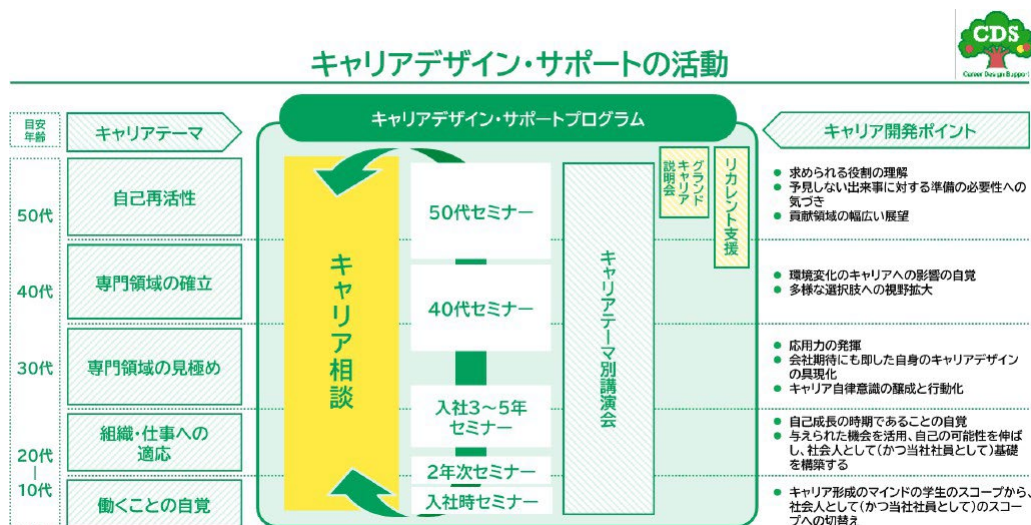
キャリアデザイン・サポートの活動

CDS
Career Design Support

目安年齢

キャリアテーマ

キャリアデザイン・サポートプログラム

キャリア開発ポイント

50代

自己再活性

40代

専門領域の確立

30代

専門領域の見極め

20代
|
10代

組織・仕事への適応

働くことの自覚

キャリア相談

50代セミナー

40代セミナー

入社3～5年セミナー

2年次セミナー

入社時セミナー

キャリアテーマ別講演会

グランドキャリア説明会

リカレント支援

● 求められる役割の理解
● 予見しない出来事に対する準備の必要性への気づき
● 貢献領域の幅広い展望

● 環境変化のキャリアへの影響の自覚
● 多様な選択肢への視野拡大

● 応用力の発揮
● 会社期待にも即した自身のキャリアデザインの具現化
● キャリア自律意識の醸成と行動化

● 自己成長の時期であることの自覚
● 与えられた機会を活用、自己の可能性を伸ばし、社会人として（かつ当社社員として）基礎を構築する

● キャリア形成のマインドの学生のスコープから、社会人として（かつ当社社員として）のスコープへの切替え